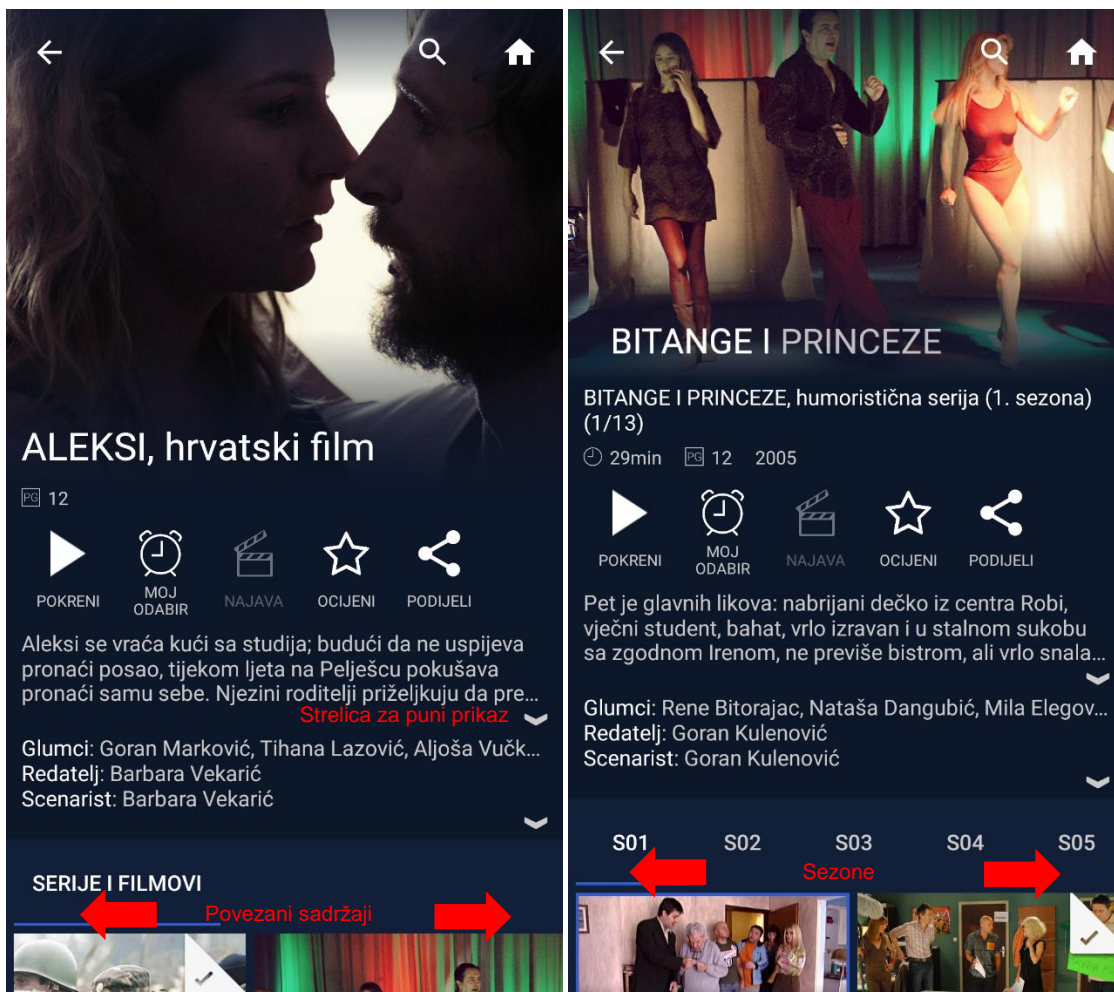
ALEKSI, hrvatski film

PG 12

POKRENI
MOJ ODABIR
NAJAVA
OCIJENI
PODIJELI

Aleksi se vraća kući sa studija; budući da ne uspijeva pronaći posao, tijekom ljeta na Pelješcu pokušava pronaći samu sebe. Njezini roditelji priželjkuju da pre…

Strelica za puni prikaz

Glumci: Goran Marković, Tihana Lazović, Aljoša Vučk…
Redatelj: Barbara Vekarić
Scenarist: Barbara Vekarić

SERIJE I FILMOVI

Povezani sadržaji

BITANGE I PRINCEZE

BITANGE I PRINCEZE, humoristična serija (1. sezona) (1/13)

29min PG 12 2005

POKRENI
MOJ ODABIR
NAJAVA
OCIJENI
PODIJELI

Pet je glavnih likova: nabrijani dečko iz centra Robi, vječni student, bahat, vrlo izravan i u stalnom sukobu sa zgodnom Irenom, ne previše bistrom, ali vrlo snala…

Glumci: Rene Bitorajac, Nataša Dangubić, Mila Elegov…
Redatelj: Goran Kulenović
Scenarist: Goran Kulenović

S01 S02 S03 S04 S05

Sezone